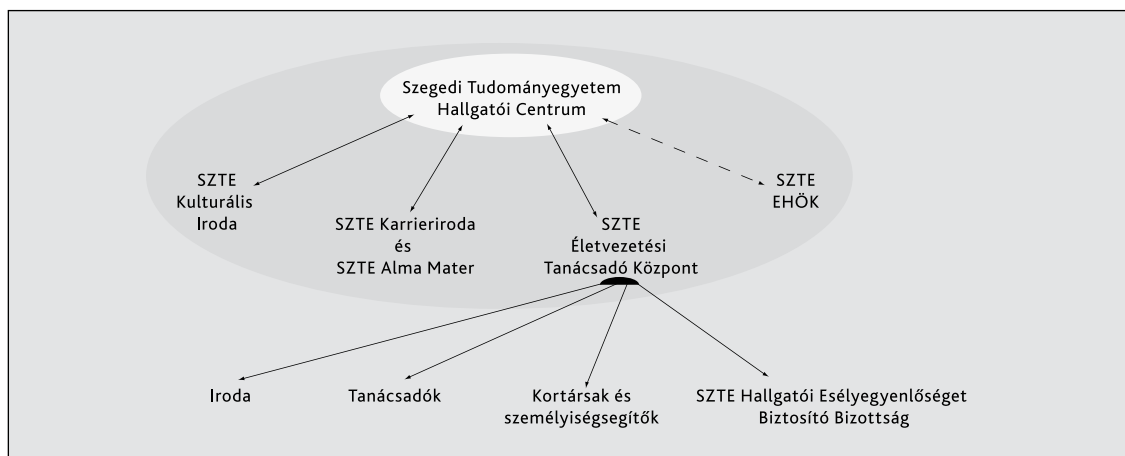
Szegedi Tudományegyetem Hallgatói Centrum

SZTE Kulturális Iroda

SZTE Karrieriroda és SZTE Alma Mater

SZTE Életvezetési Tanácsadó Központ

SZTE EHÖK

Iroda

Tanácsadók

Kortársak és személyiségsegítők

SZTE Hallgatói Esélyegyenlőséget Biztosító Bizottság